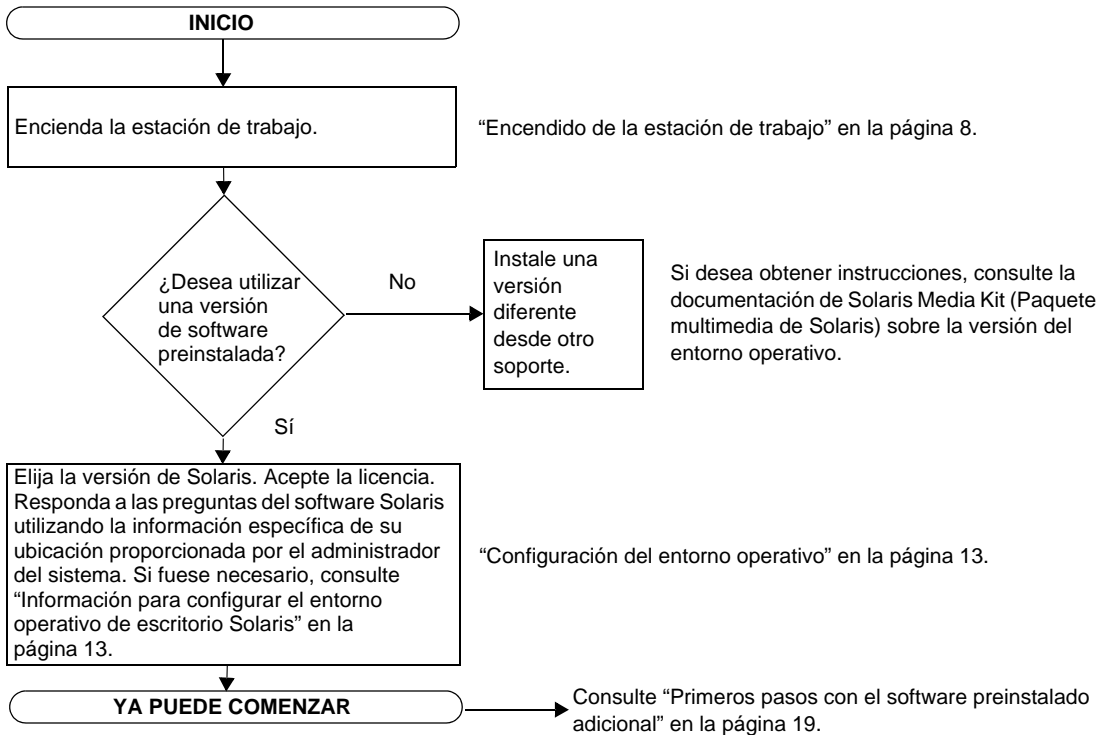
INICIO

Encienda la estación de trabajo.

“Encendido de la estación de trabajo” en la página 8.

¿Desea utilizar una versión de software preinstalada?

No

Instale una versión diferente desde otro soporte.

Si desea obtener instrucciones, consulte la documentación de Solaris Media Kit (Paquete multimedia de Solaris) sobre la versión del entorno operativo.

Sí

Elija la versión de Solaris. Acepte la licencia. Responda a las preguntas del software Solaris utilizando la información específica de su ubicación proporcionada por el administrador del sistema. Si fuese necesario, consulte “Información para configurar el entorno operativo de escritorio Solaris” en la página 13.

“Configuración del entorno operativo” en la página 13.

YA PUEDE COMENZAR

Consulte “Primeros pasos con el software preinstalado adicional” en la página 19.